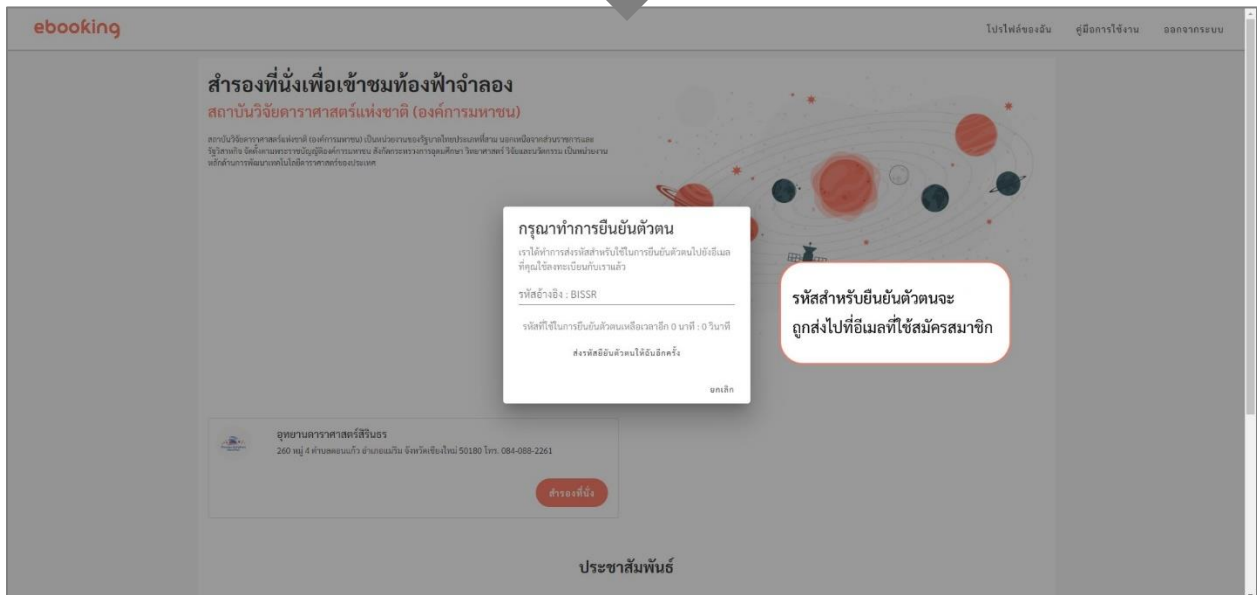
ebooking

โปรไฟล์ของฉัน คู่มือการใช้งาน ออกจากระบบ

สำรองที่นั่งเพื่อเข้าชมท้องฟ้าจำลอง

สถาบันวิจัยดาราศาสตร์แห่งชาติ (องค์การมหาชน)

สถาบันวิจัยดาราศาสตร์แห่งชาติ (องค์การมหาชน) เป็นหน่วยงานของรัฐบาลไทยประเภทที่สาม นอกเหนือจากส่วนราชการและรัฐวิสาหกิจ จัดตั้งตามพระราชบัญญัติองค์การมหาชน สังกัดกระทรวงการอุดมศึกษา วิทยาศาสตร์ วิจัยและนวัตกรรม เป็นหน่วยงานหลักด้านการพัฒนาเทคโนโลยีดาราศาสตร์ของประเทศ

กรุณาทำการยืนยันตัวตน

เราได้ทำการส่งรหัสสำหรับใช้ในการยืนยันตัวตนไปยังอีเมลที่คุณใช้ลงทะเบียนกับเราแล้ว

รหัสอ้างอิง : BISSR

รหัสที่ใช้ในการยืนยันตัวตนเหลือเวลาอีก 0 นาที : 0 วินาที

ส่งรหัสยืนยันตัวตนให้ฉันอีกครั้ง

ยกเลิก

รหัสสำหรับยืนยันตัวตนจะถูกส่งไปที่อีเมลที่ใช้สมัครสมาชิก

อุทยานดาราศาสตร์สิรินธร

260 หมู่ 4 ตำบลดอนแก้ว อำเภอแม่ริม จังหวัดเชียงใหม่ 50180 โทร. 084-088-2261

สำรองที่นั่ง

ประชาสัมพันธ์